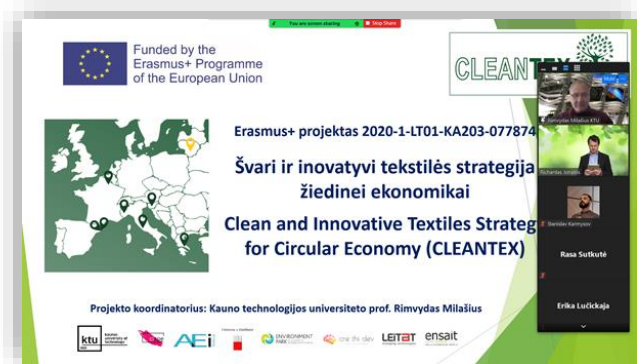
You are screen sharing  Stop Share

Funded by the Erasmus+ Programme of the European Union

CLEANTEX

Erasmus+ projektas 2020-1-LT01-KA203-077874

Švari ir inovatyvi tekstilės strategija žiedinei ekonomikai

Clean and Innovative Textiles Strateg for Circular Economy (CLEANTEX)

Projekto koordinatorius: Kauno technologijos universiteto prof. Rimvydas Milašius

ktu

AEi

ENVIRONMENT PARK

LEITAT

ensait

Rimvydas Milašius KTU

Richardas Jonaitis

Stanislav Karmyzov

Rasa Sutkutė

Erika Lučickaja